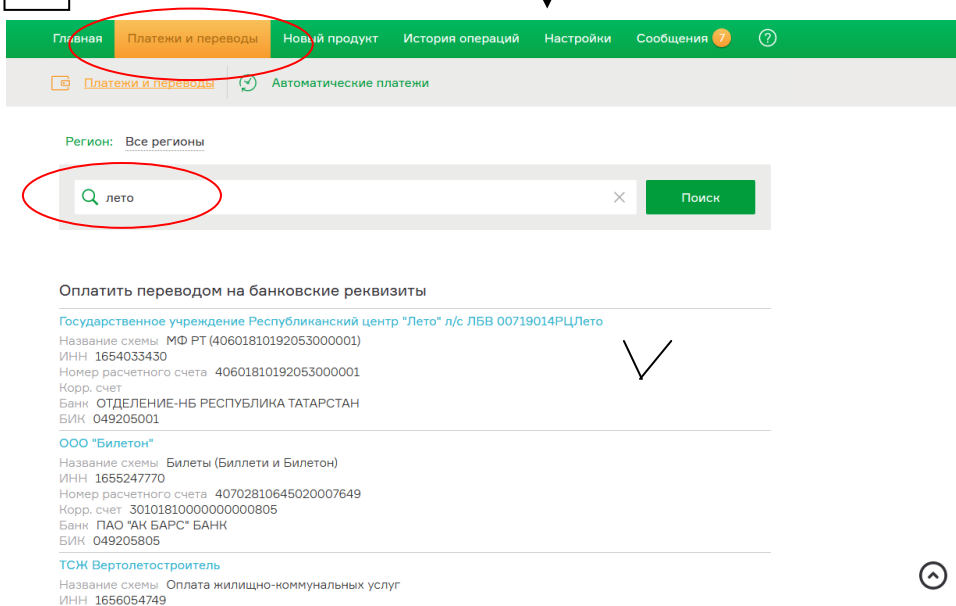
Главная Платежи и переводы Новый продукт История операций Настройки Сообщения 7 ?

Платежи и переводы Автоматические платежи

Регион: Все регионы

лето

Поиск

Оплатить переводом на банковские реквизиты

Государственное учреждение Республиканский центр "Лето" л/с ЛБВ 00719014РЦЛето
Название схемы МФ РТ (40601810192053000001)
ИНН 1654033430
Номер расчетного счета 40601810192053000001
Корр. счет
Банк ОТДЕЛЕНИЕ-НБ РЕСПУБЛИКА ТАТАРСТАН
БИК 049205001

ООО "Билетон"
Название схемы Билеты (Биллети и Билетон)
ИНН 1655247770
Номер расчетного счета 40702810645020007649
Корр. счет 30101810000000000805
Банк ПАО "АК БАРС" БАНК
БИК 049205805

ТСЖ Вертолетостроитель
Название схемы Оплата жилищно-коммунальных услуг
ИНН 1656054749